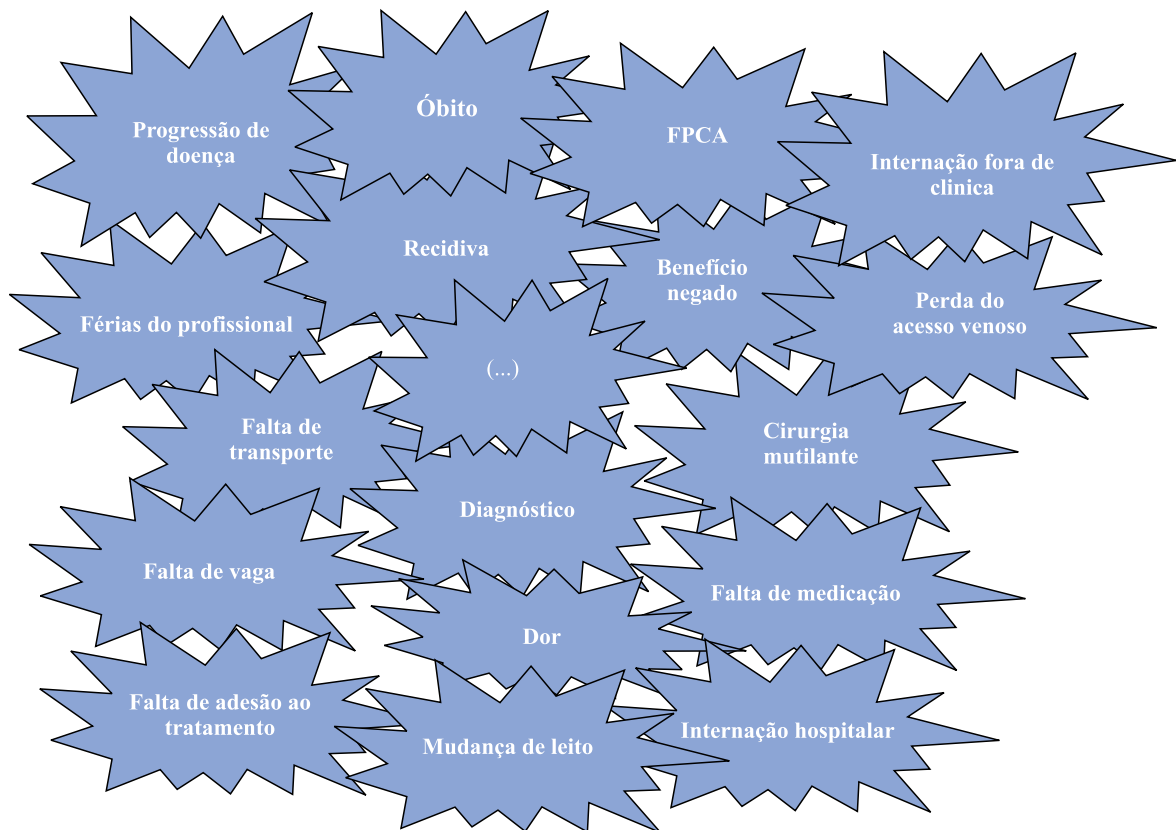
Progressão de doença

Óbito

FPCA

Internação fora de clinica

Recidiva

Benefício negado

Férias do profissional

Perda do acesso venoso

(...)

Falta de transporte

Cirurgia mutilante

Diagnóstico

Falta de vaga

Falta de medicação

Dor

Falta de adesão ao tratamento

Mudança de leito

Internação hospitalar